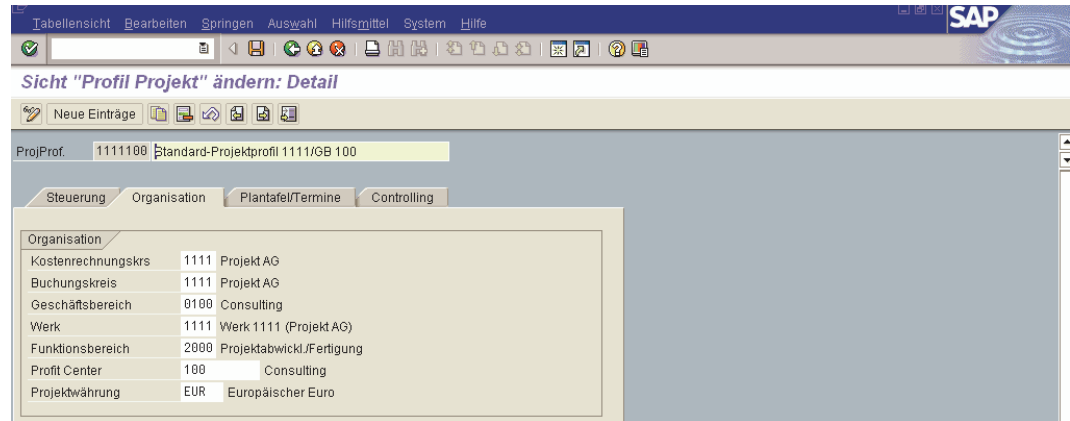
Tabellensicht Bearbeiten Springen Auswahl Hilfsmittel System Hilfe

SAP

Sicht "Profil Projekt" ändern: Detail

Neue Einträge

ProjProf. 1111100 Standard-Projektprofil 1111/GB 100

Steuerung Organisation Plantafel/Termine Controlling

Organisation

| | | |
|---|---|---|
| Kostenrechnungskrs | 1111 | Projekt AG |
| Buchungskreis | 1111 | Projekt AG |
| Geschäftsbereich | 0100 | Consulting |
| Werk | 1111 | Werk 1111 (Projekt AG) |
| Funktionsbereich | 2000 | Projektabwickl./Fertigung |
| Profit Center | 100 | Consulting |
| Projektwährung | EUR | Europäischer Euro |